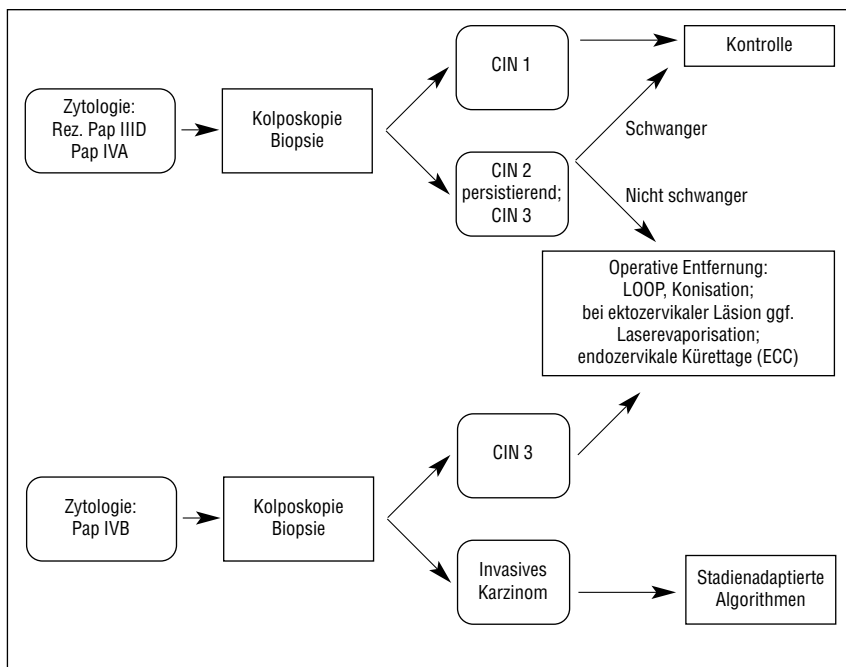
Zytologie:
Rez. Pap IIID
Pap IVA

Kolposkopie
Biopsie

CIN 1

Kontrolle

Schwanger

CIN 2
persistierend;
CIN 3

Nicht schwanger

Operative Entfernung:
LOOP, Konisation;
bei ektozervikaler Läsion ggf.
Laserevaporisation;
endozervikale Kürettage (ECC)

CIN 3

Zytologie:
Pap IVB

Kolposkopie
Biopsie

Invasives
Karzinom

Stadienadaptierte
Algorithmen